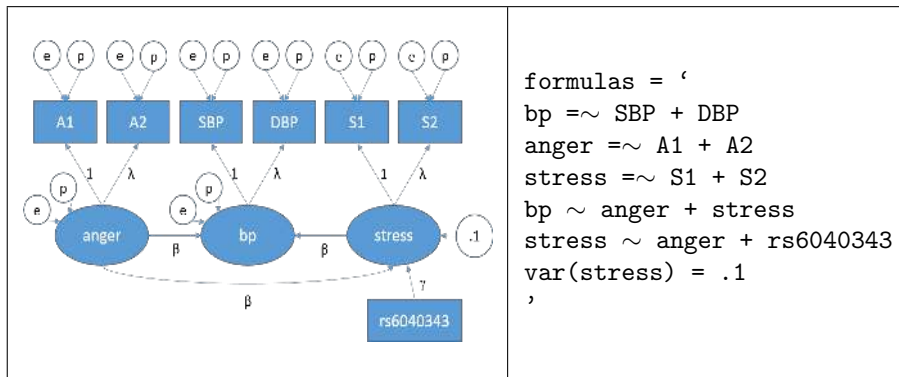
| | |
|---|---|
| e p e p e p e p e p e p<br>A1 A2 SBP DBP S1 S2<br>1 λ 1 λ 1 λ<br>e p e p<br>anger β bp β stress .1<br>β γ<br>rs6040343 | formulas = '<br>bp =~ SBP + DBP<br>anger =~ A1 + A2<br>stress =~ S1 + S2<br>bp ~ anger + stress<br>stress ~ anger + rs6040343<br>var(stress) = .1<br>' |